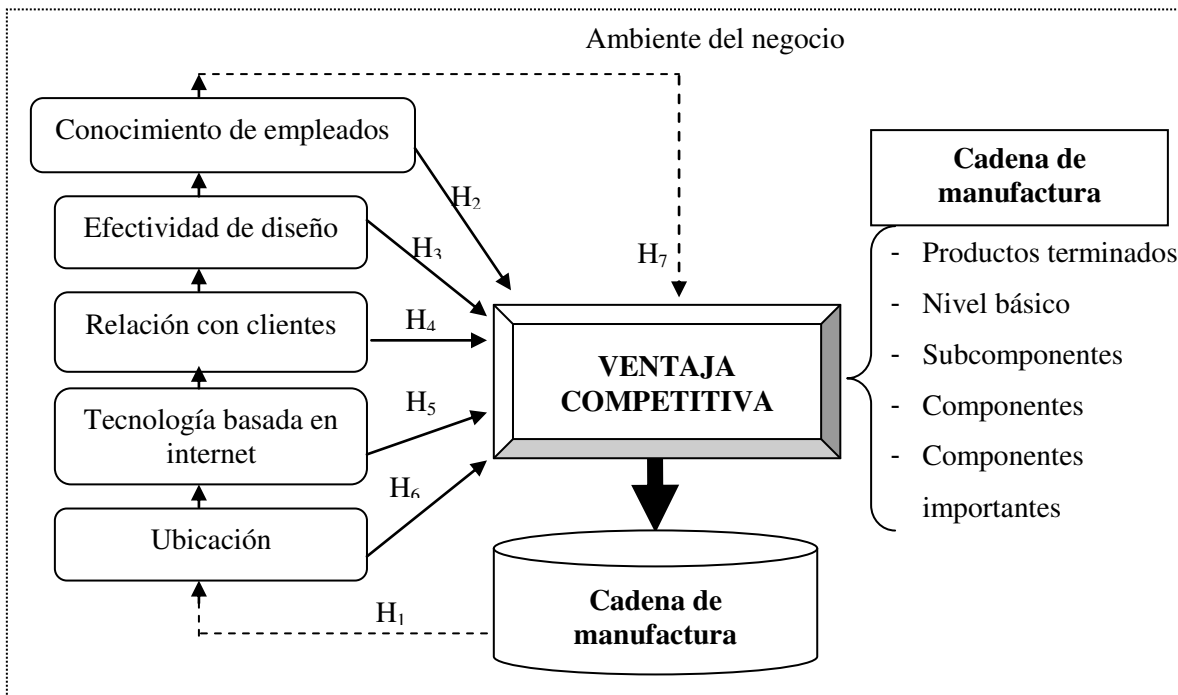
Ambiente del negocio

Conocimiento de empleados

Efectividad de diseño

Relación con clientes

Tecnología basada en internet

Ubicación

$H_2$

$H_3$

$H_4$

$H_5$

$H_6$

$H_7$

$H_1$

VENTAJA COMPETITIVA

Cadena de manufactura

Cadena de manufactura

- Productos terminados
- Nivel básico
- Subcomponentes
- Componentes
- Componentes importantes